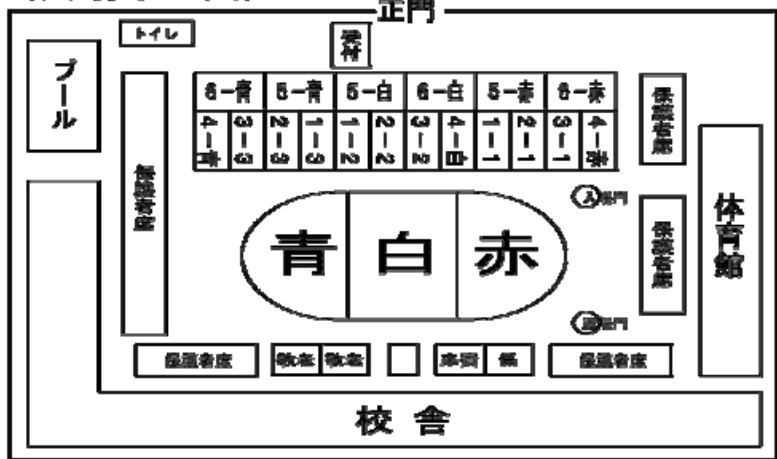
正門

トイレ

プール

器材

6−青 5−青 5−白 6−白 5−赤 6−赤

4−青 3−青 2−青 1−青 1−白 2−白 3−白 4−白 1−赤 2−赤 3−赤 4−赤

保護者席

保護者席

入場門

保護者席

体育館

青 白 赤

退場門

保護者席 教室 教室 本部 係 保護者席

校舎